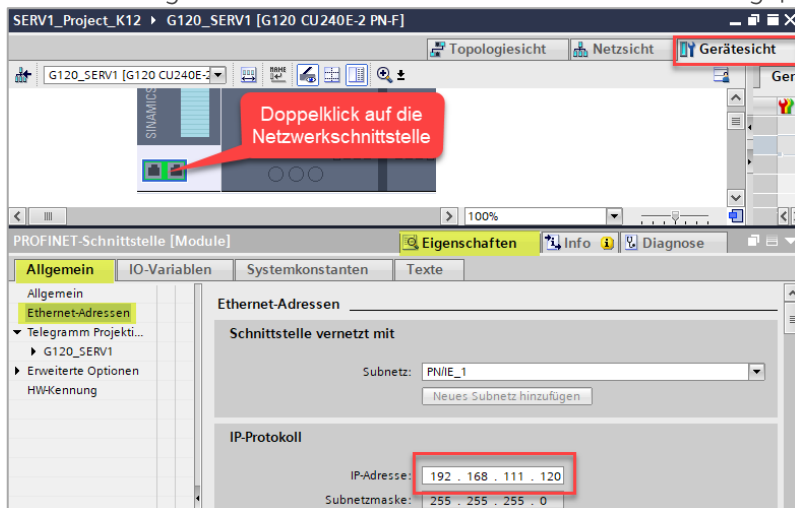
SERV1_Project_K12 ▸ G120_SERV1 [G120 CU240E-2 PN-F]

Topologiesicht   Netzsicht   Gerätesicht

G120_SERV1 [G120 CU240E-2

Ger

SINAMICS

Doppelklick auf die Netzwerkschnittstelle

100%

PROFINET-Schnittstelle [Module]

Eigenschaften   Info   Diagnose

Allgemein   IO-Variablen   Systemkonstanten   Texte

Allgemein
Ethernet-Adressen
▾ Telegramm Projekti...
▸ G120_SERV1
▸ Erweiterte Optionen
HW-Kennung

Ethernet-Adressen

Schnittstelle vernetzt mit

Subnetz: PN/IE_1

Neues Subnetz hinzufügen

IP-Protokoll

IP-Adresse: 192 . 168 . 111 . 120

Subnetzmaske: 255 . 255 . 255 . 0